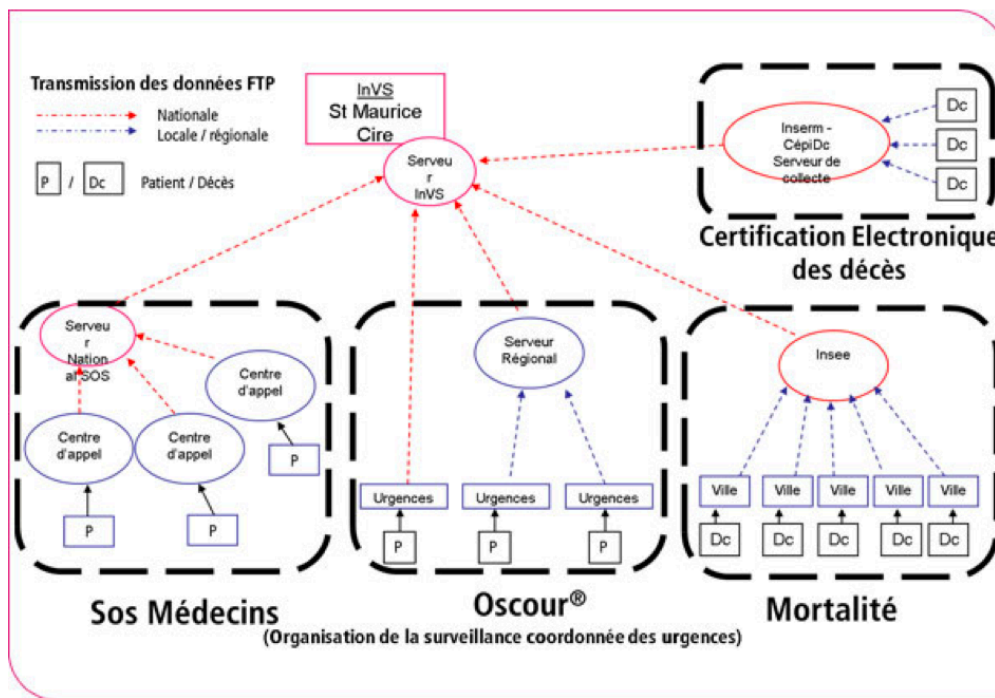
Transmission des données FTP

Nationale

Locale / régionale

P / Dc Patient / Décès

InVS
St Maurice
Cire

Serveur
InVS

Inserm - CépiDc Serveur de collecte

Dc

Dc

Dc

Certification Electronique des décès

Serveur National SOS

Centre d'appel

Centre d'appel

Centre d'appel

P

P

P

Serveur Régional

Urgences

Urgences

Urgences

P

P

P

Insee

Ville

Ville

Ville

Ville

Ville

Dc

Dc

Dc

Dc

Dc

Sos Médecins

Oscour®
(Organisation de la surveillance coordonnée des urgences)

Mortalité